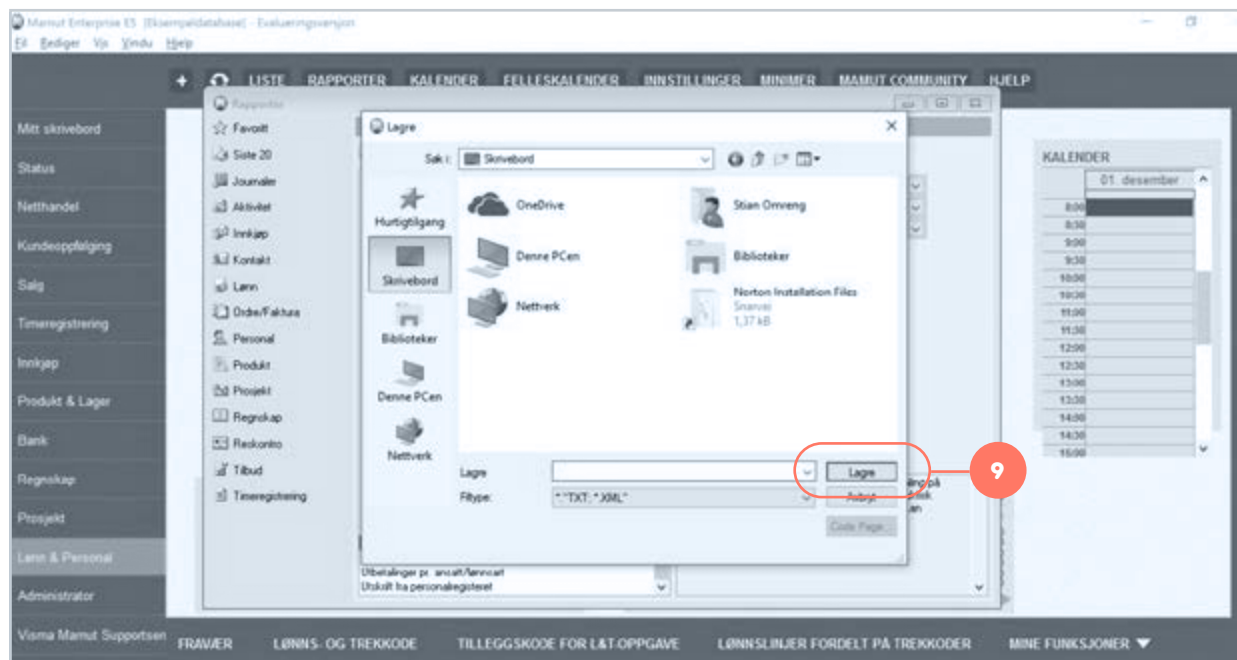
Mamut Enterprise E5 [Eksempeldatabase] - Evalueringsversjon
Fil Rediger Vis Vindu Hjelp

+ LISTE RAPPORTER KALENDER FELLESKALENDER INNSTILLINGER MINIMER MAMUT COMMUNITY HJELP

Mitt skrivebord
Status
Netthandel
Kundeoppfølging
Salg
Timeregistrering
Innkjøp
Produkt & Lager
Bank
Regnskap
Prosjekt
Lønn & Personal
Administrator
Visma Mamut Supportsenter

Rapporter
Favoritt
Siste 20
Journaler
Aktivitet
Innkjøp
Kontakt
Lønn
Ordre/Faktura
Personal
Produkt
Prosjekt
Regnskap
Reskontro
Tilbud
Timeregistrering

Lagre
Søk i: Skrivebord
Hurtigtilgang
Skrivebord
Biblioteker
Denne PCen
Nettverk
OneDrive
Stian Omveng
Denne PCen
Biblioteker
Nettverk
Norton Installation Files
Snarvei
1,37 kB
Lagre
Filtype: *.TXT; *.XML
Lagre
Avbryt
Code Page...

9

Utbetalinger pr. ansatt/lønnsart
Utskrift fra personalregisteret

KALENDER
01. desember
8:00
8:30
9:00
9:30
10:00
10:30
11:00
11:30
12:00
12:30
13:00
13:30
14:00
14:30
15:00

FRAVÆR LØNNS- OG TREKKODE TILLEGGSKODE FOR L&T-OPPGAVE LØNNSLINJER FORDELT PÅ TREKKODER MINE FUNKSJONER